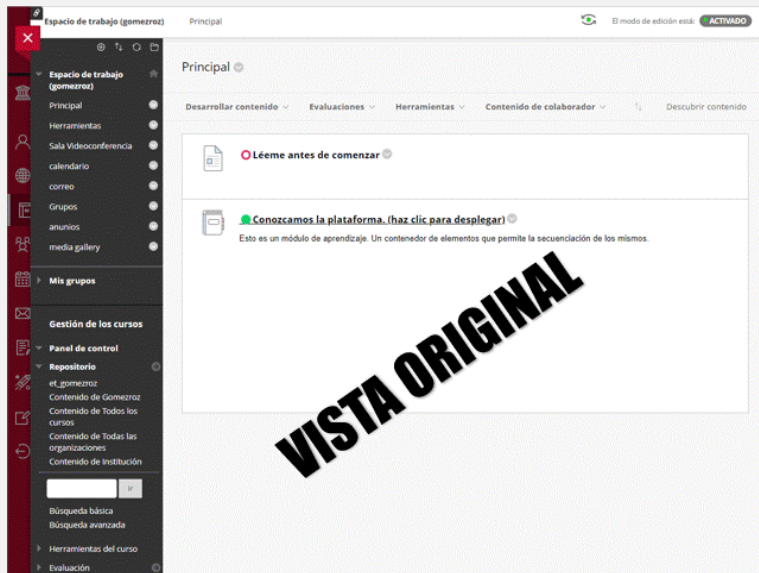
Espacio de trabajo (gomezroz) Principal

El modo de edición está: ACTIVADO

Espacio de trabajo (gomezroz)
Principal
Herramientas
Sala Videoconferencia
calendario
correo
Grupos
anunios
media gallery

Mis grupos

Gestión de los cursos

Panel de control

Repositorio
et_gomezroz
Contenido de Gomezroz
Contenido de Todos los cursos
Contenido de Todas las organizaciones
Contenido de Institución

Ir

Búsqueda básica
Búsqueda avanzada

Herramientas del curso
Evaluación

Principal

Desarrollar contenido Evaluaciones Herramientas Contenido de colaborador Descubrir contenido

Léeme antes de comenzar

Conozcamos la plataforma. (haz clic para desplegar)

Esto es un módulo de aprendizaje. Un contenedor de elementos que permite la secuenciación de los mismos.

VISTA ORIGINAL